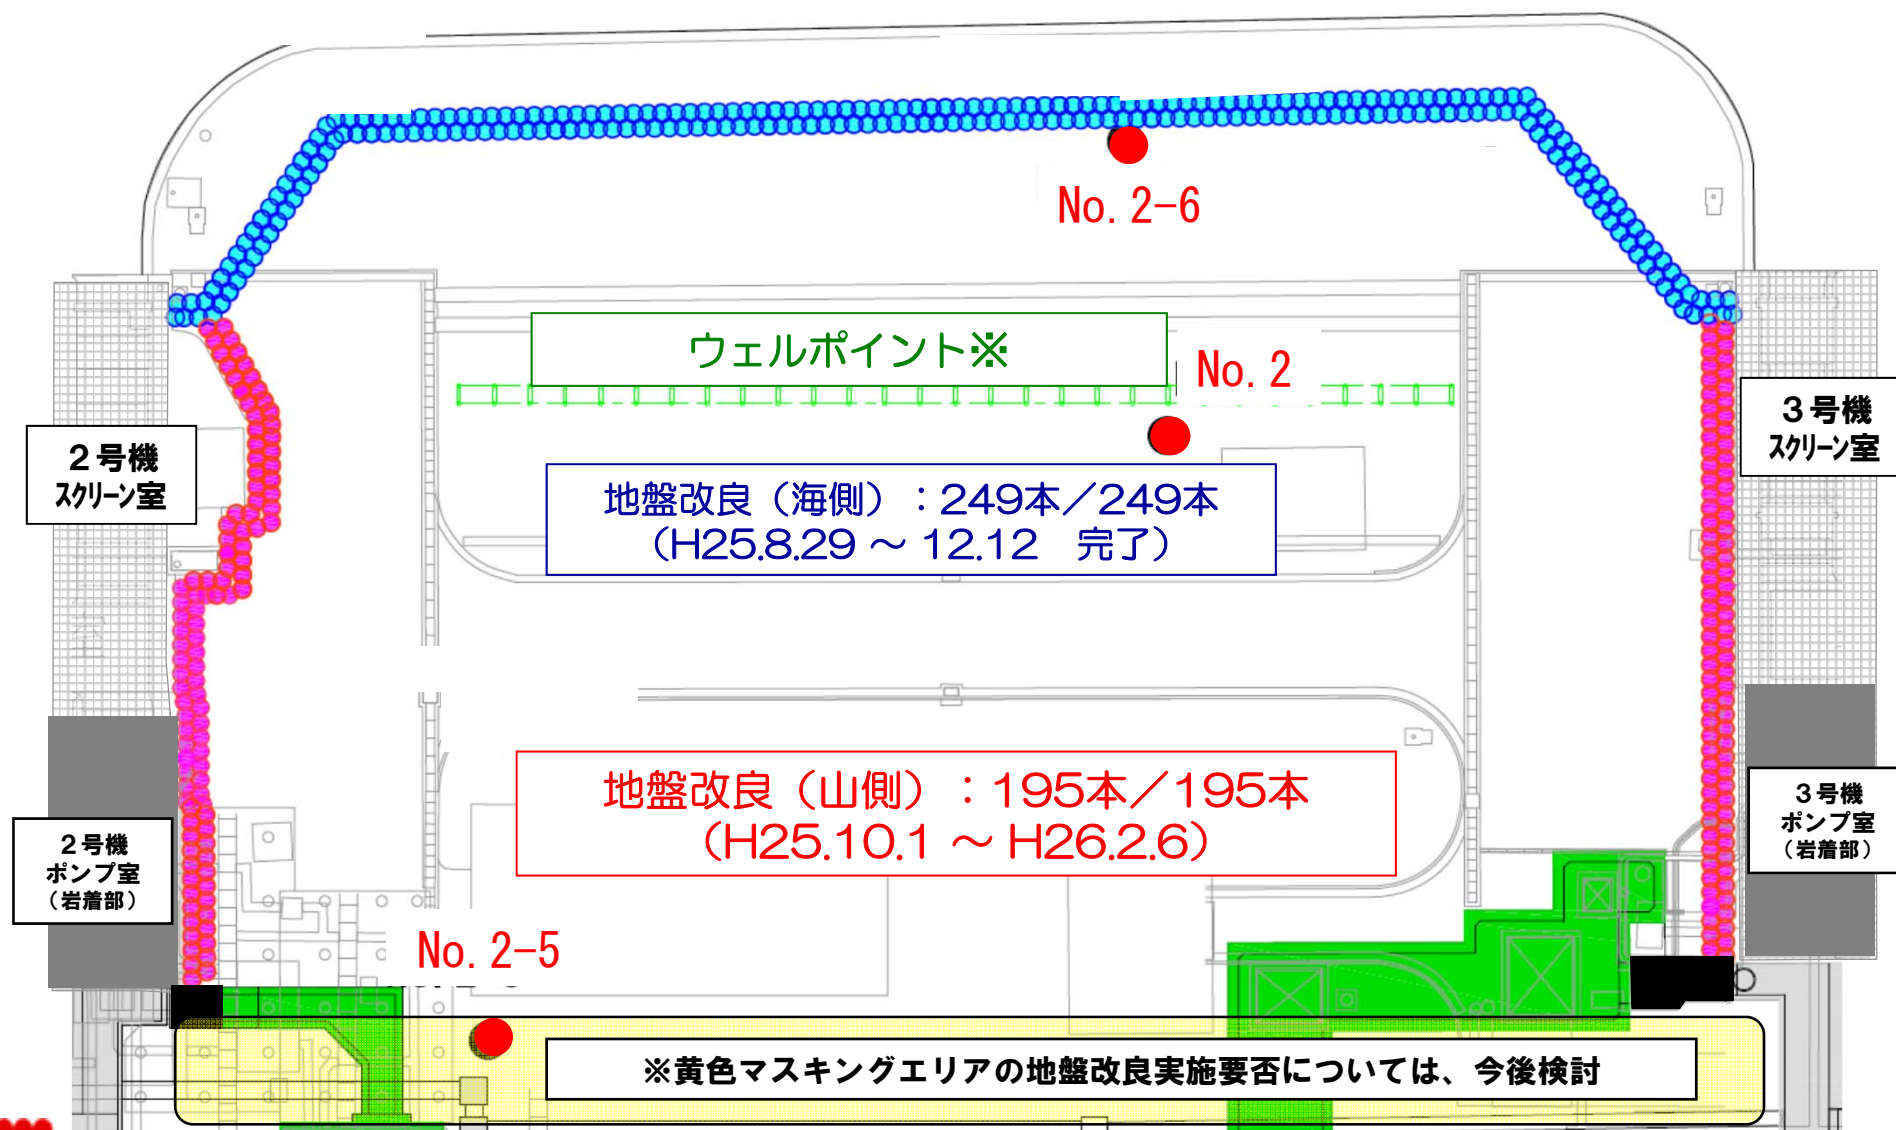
No. 2-6

ウェルポイント※

No. 2

3号機
スクリーン室

2号機
スクリーン室

地盤改良（海側）：249本／249本
（H25.8.29 ～ 12.12　完了）

地盤改良（山側）：195本／195本
（H25.10.1 ～ H26.2.6）

3号機
ポンプ室
（岩着部）

2号機
ポンプ室
（岩着部）

No. 2-5

※黄色マスキングエリアの地盤改良実施要否については、今後検討